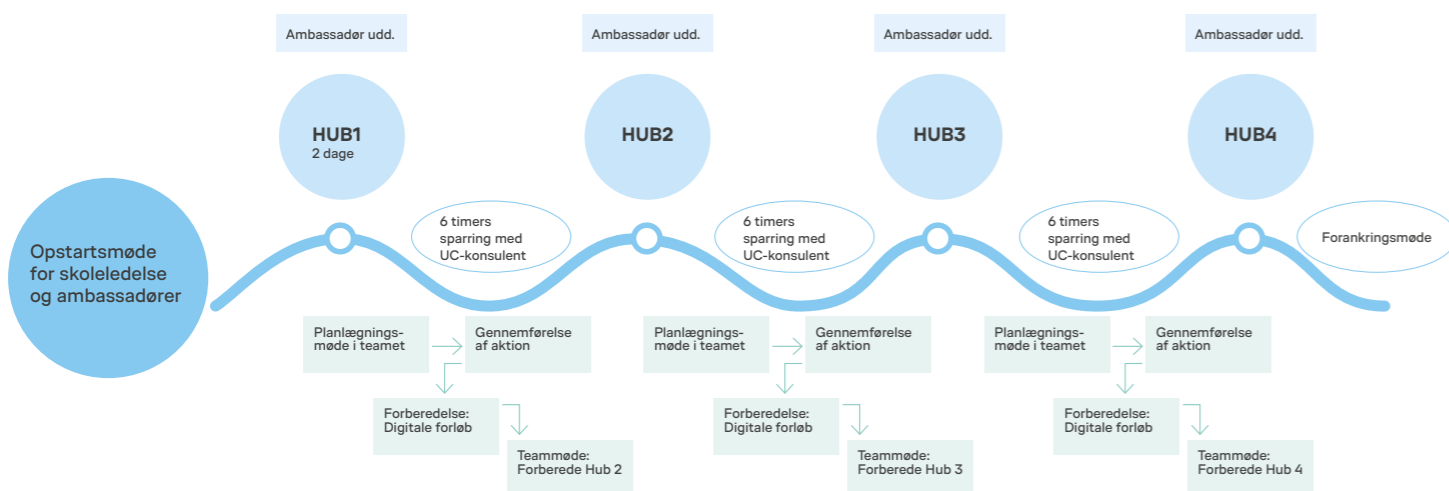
Ambassadør udd.

Ambassadør udd.

Ambassadør udd.

Ambassadør udd.

HUB1
2 dage

HUB2

HUB3

HUB4

Opstartsmøde for skoleledelse og ambassadører

6 timers sparring med UC-konsulent

6 timers sparring med UC-konsulent

6 timers sparring med UC-konsulent

Forankringsmøde

Planlægningsmøde i teamet

Gennemførelse af aktion

Forberedelse: Digitale forløb

Teammøde: Forberede Hub 2

Planlægningsmøde i teamet

Gennemførelse af aktion

Forberedelse: Digitale forløb

Teammøde: Forberede Hub 3

Planlægningsmøde i teamet

Gennemførelse af aktion

Forberedelse: Digitale forløb

Teammøde: Forberede Hub 4